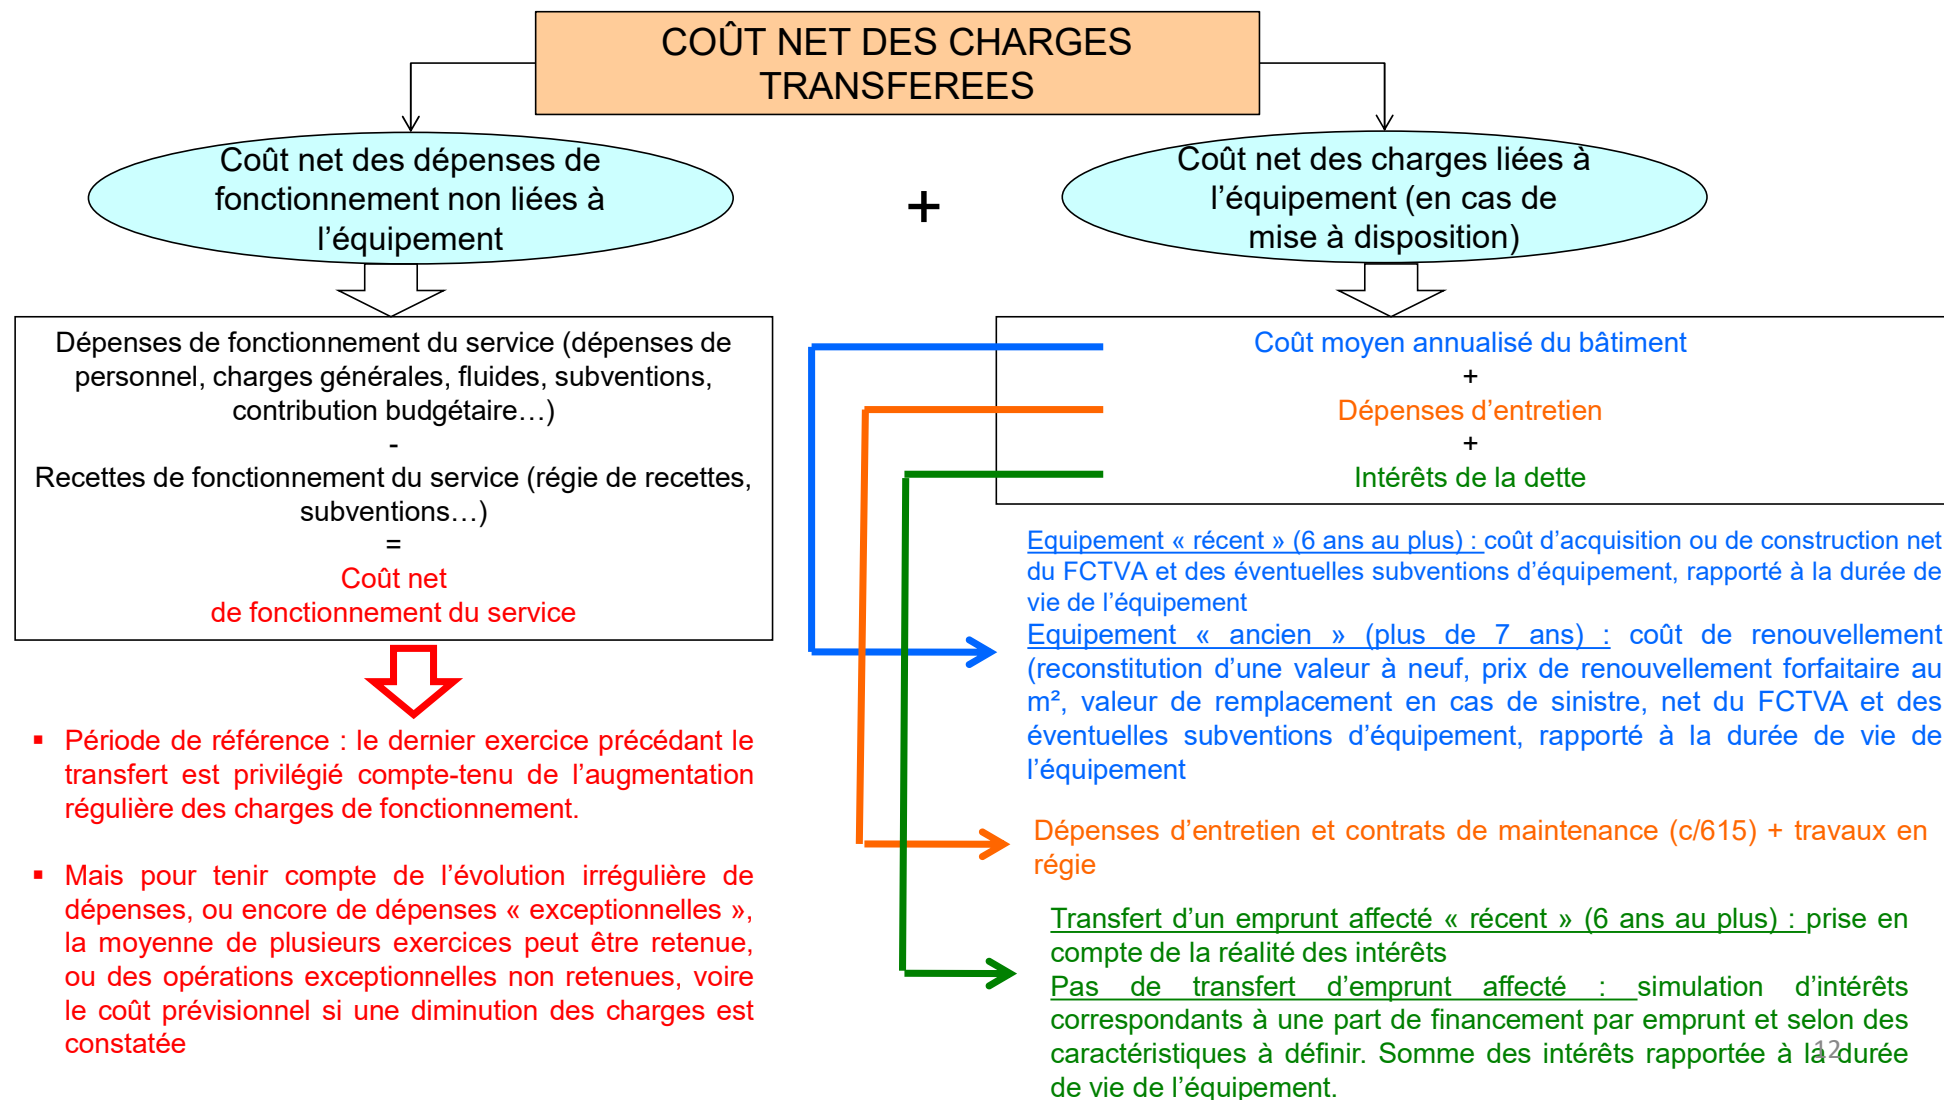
COÛT NET DES CHARGES TRANSFEREES

Coût net des dépenses de fonctionnement non liées à l'équipement

+

Coût net des charges liées à l'équipement (en cas de mise à disposition)

Dépenses de fonctionnement du service (dépenses de personnel, charges générales, fluides, subventions, contribution budgétaire…)
-
Recettes de fonctionnement du service (régie de recettes, subventions…)
=
Coût net
de fonctionnement du service

Coût moyen annualisé du bâtiment
+
Dépenses d'entretien
+
Intérêts de la dette

▪ Période de référence : le dernier exercice précédant le transfert est privilégié compte-tenu de l'augmentation régulière des charges de fonctionnement.

▪ Mais pour tenir compte de l'évolution irrégulière de dépenses, ou encore de dépenses « exceptionnelles », la moyenne de plusieurs exercices peut être retenue, ou des opérations exceptionnelles non retenues, voire le coût prévisionnel si une diminution des charges est constatée

Equipement « récent » (6 ans au plus) : coût d'acquisition ou de construction net du FCTVA et des éventuelles subventions d'équipement, rapporté à la durée de vie de l'équipement
Equipement « ancien » (plus de 7 ans) : coût de renouvellement (reconstitution d'une valeur à neuf, prix de renouvellement forfaitaire au m², valeur de remplacement en cas de sinistre, net du FCTVA et des éventuelles subventions d'équipement, rapporté à la durée de vie de l'équipement

Dépenses d'entretien et contrats de maintenance (c/615) + travaux en régie

Transfert d'un emprunt affecté « récent » (6 ans au plus) : prise en compte de la réalité des intérêts
Pas de transfert d'emprunt affecté : simulation d'intérêts correspondants à une part de financement par emprunt et selon des caractéristiques à définir. Somme des intérêts rapportée à la durée de vie de l'équipement.

12